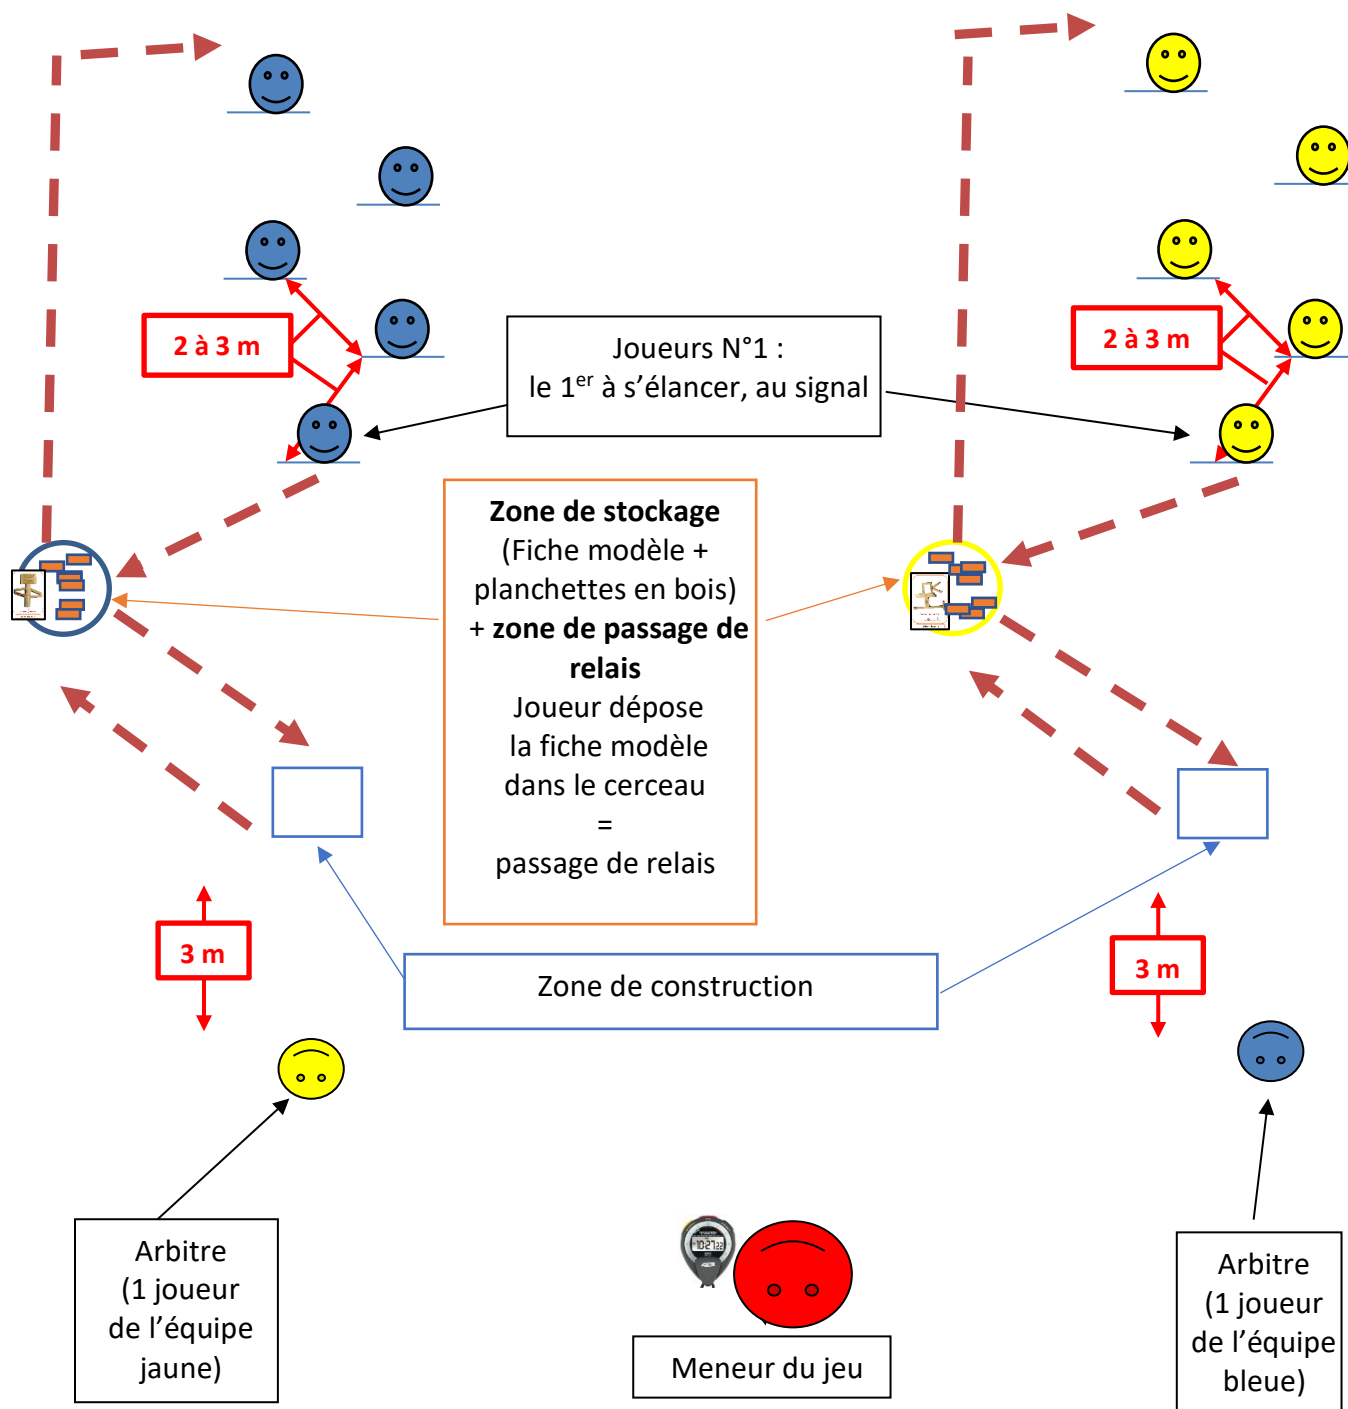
2 à 3 m

Joueurs N°1 :
le 1$^{er}$ à s'élancer, au signal

2 à 3 m

**Zone de stockage**
(Fiche modèle + planchettes en bois)
+ **zone de passage de relais**
Joueur dépose la fiche modèle dans le cerceau
=
passage de relais

3 m

Zone de construction

3 m

Arbitre
(1 joueur de l'équipe jaune)

Meneur du jeu

Arbitre
(1 joueur de l'équipe bleue)